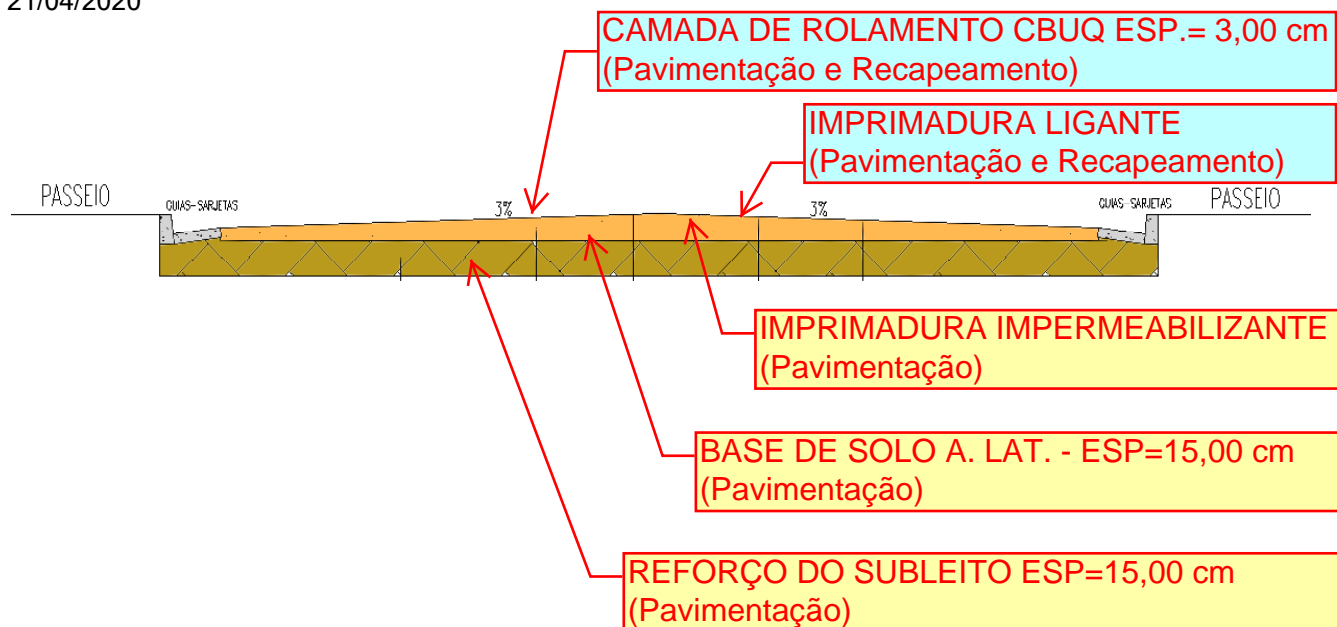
21/04/2020

CAMADA DE ROLAMENTO CBUQ ESP.= 3,00 cm
(Pavimentação e Recapeamento)

IMPRIMADURA LIGANTE
(Pavimentação e Recapeamento)

PASSEIO

GUIAS-SARJETAS

3%

3%

GUIAS-SARJETAS

PASSEIO

IMPRIMADURA IMPERMEABILIZANTE
(Pavimentação)

BASE DE SOLO A. LAT. - ESP=15,00 cm
(Pavimentação)

REFORÇO DO SUBLEITO ESP=15,00 cm
(Pavimentação)